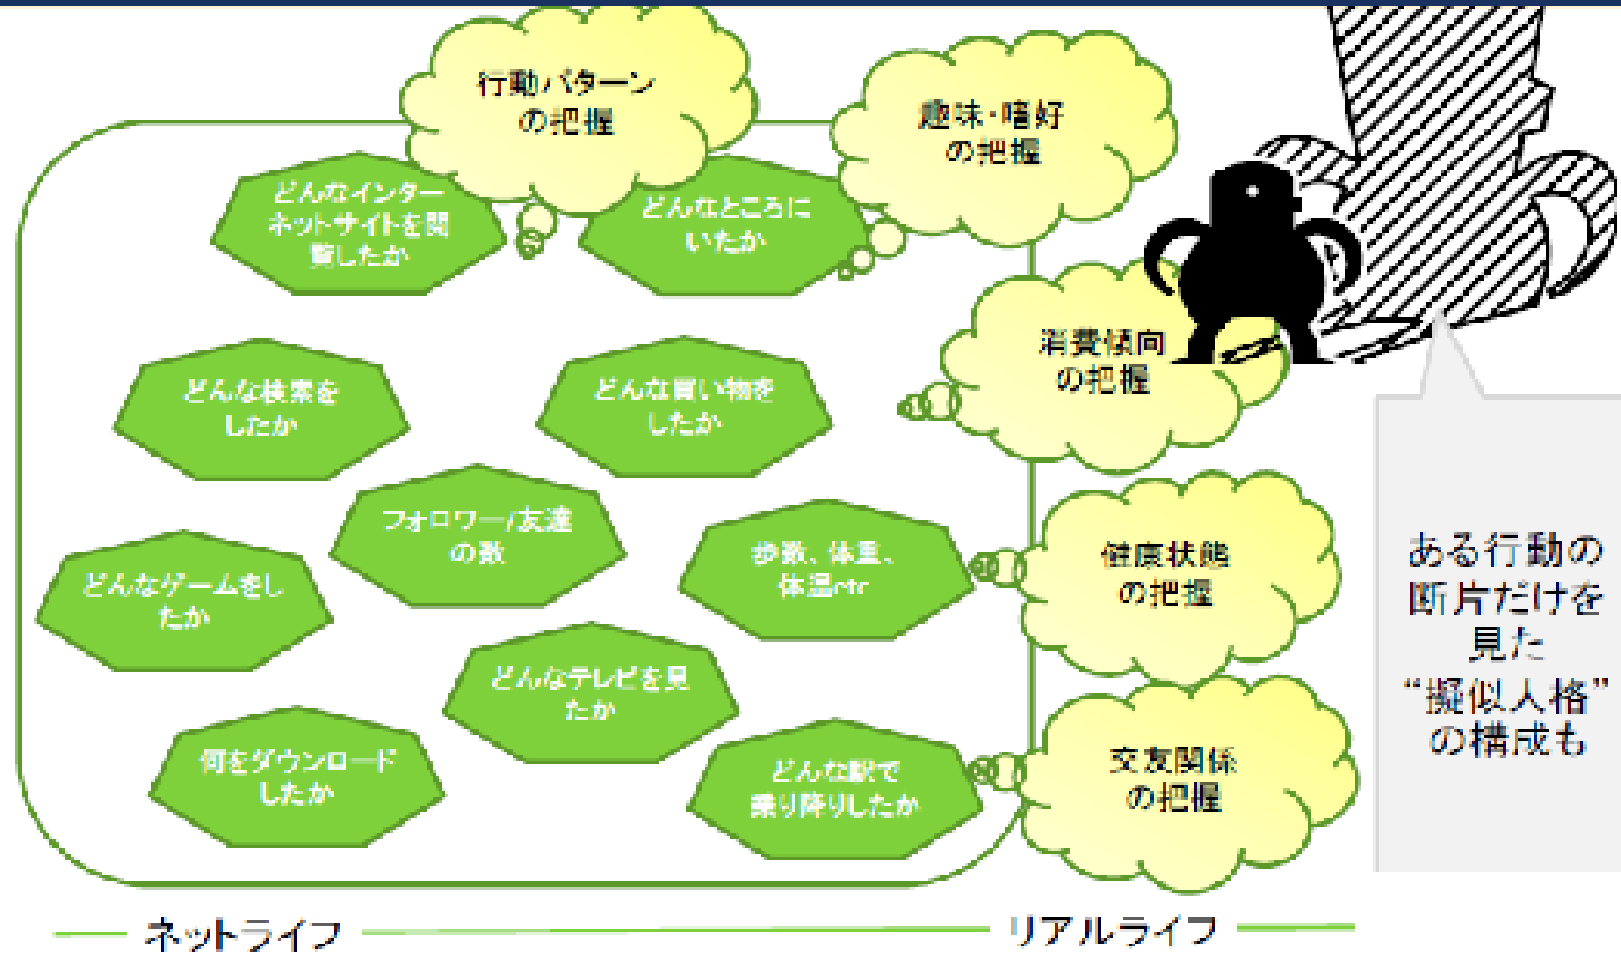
行動パターンの把握

趣味・嗜好の把握

どんなインターネットサイトを閲覧したか

どんなところにいたか

消費傾向の把握

どんな検索をしたか

どんな買い物をしたか

フォロワー/友達の数

歩数、体重、体温etc

健康状態の把握

どんなゲームをしたか

どんなテレビを見たか

何をダウンロードしたか

どんな駅で乗り降りしたか

交友関係の把握

ある行動の断片だけを見た"擬似人格"の構成も

ネットライフ

リアルライフ